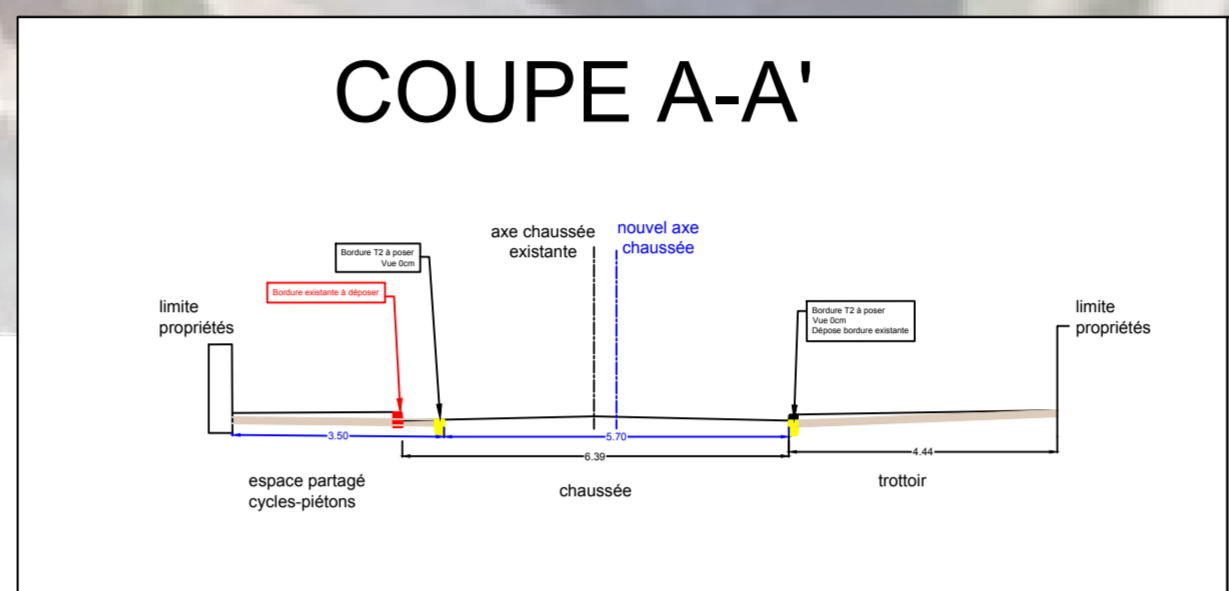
COUPE A-A'

axe chaussée existante

nouvel axe chaussée

Bordure T2 à poser
Vue 0cm

Bordure existante à déposer

limite propriétés

Bordure T2 à poser
Vue 0cm
Dépose bordure existante

limite propriétés

3.50

5.70

6.39

4.44

espace partagé cycles-piétons

chaussée

trottoir